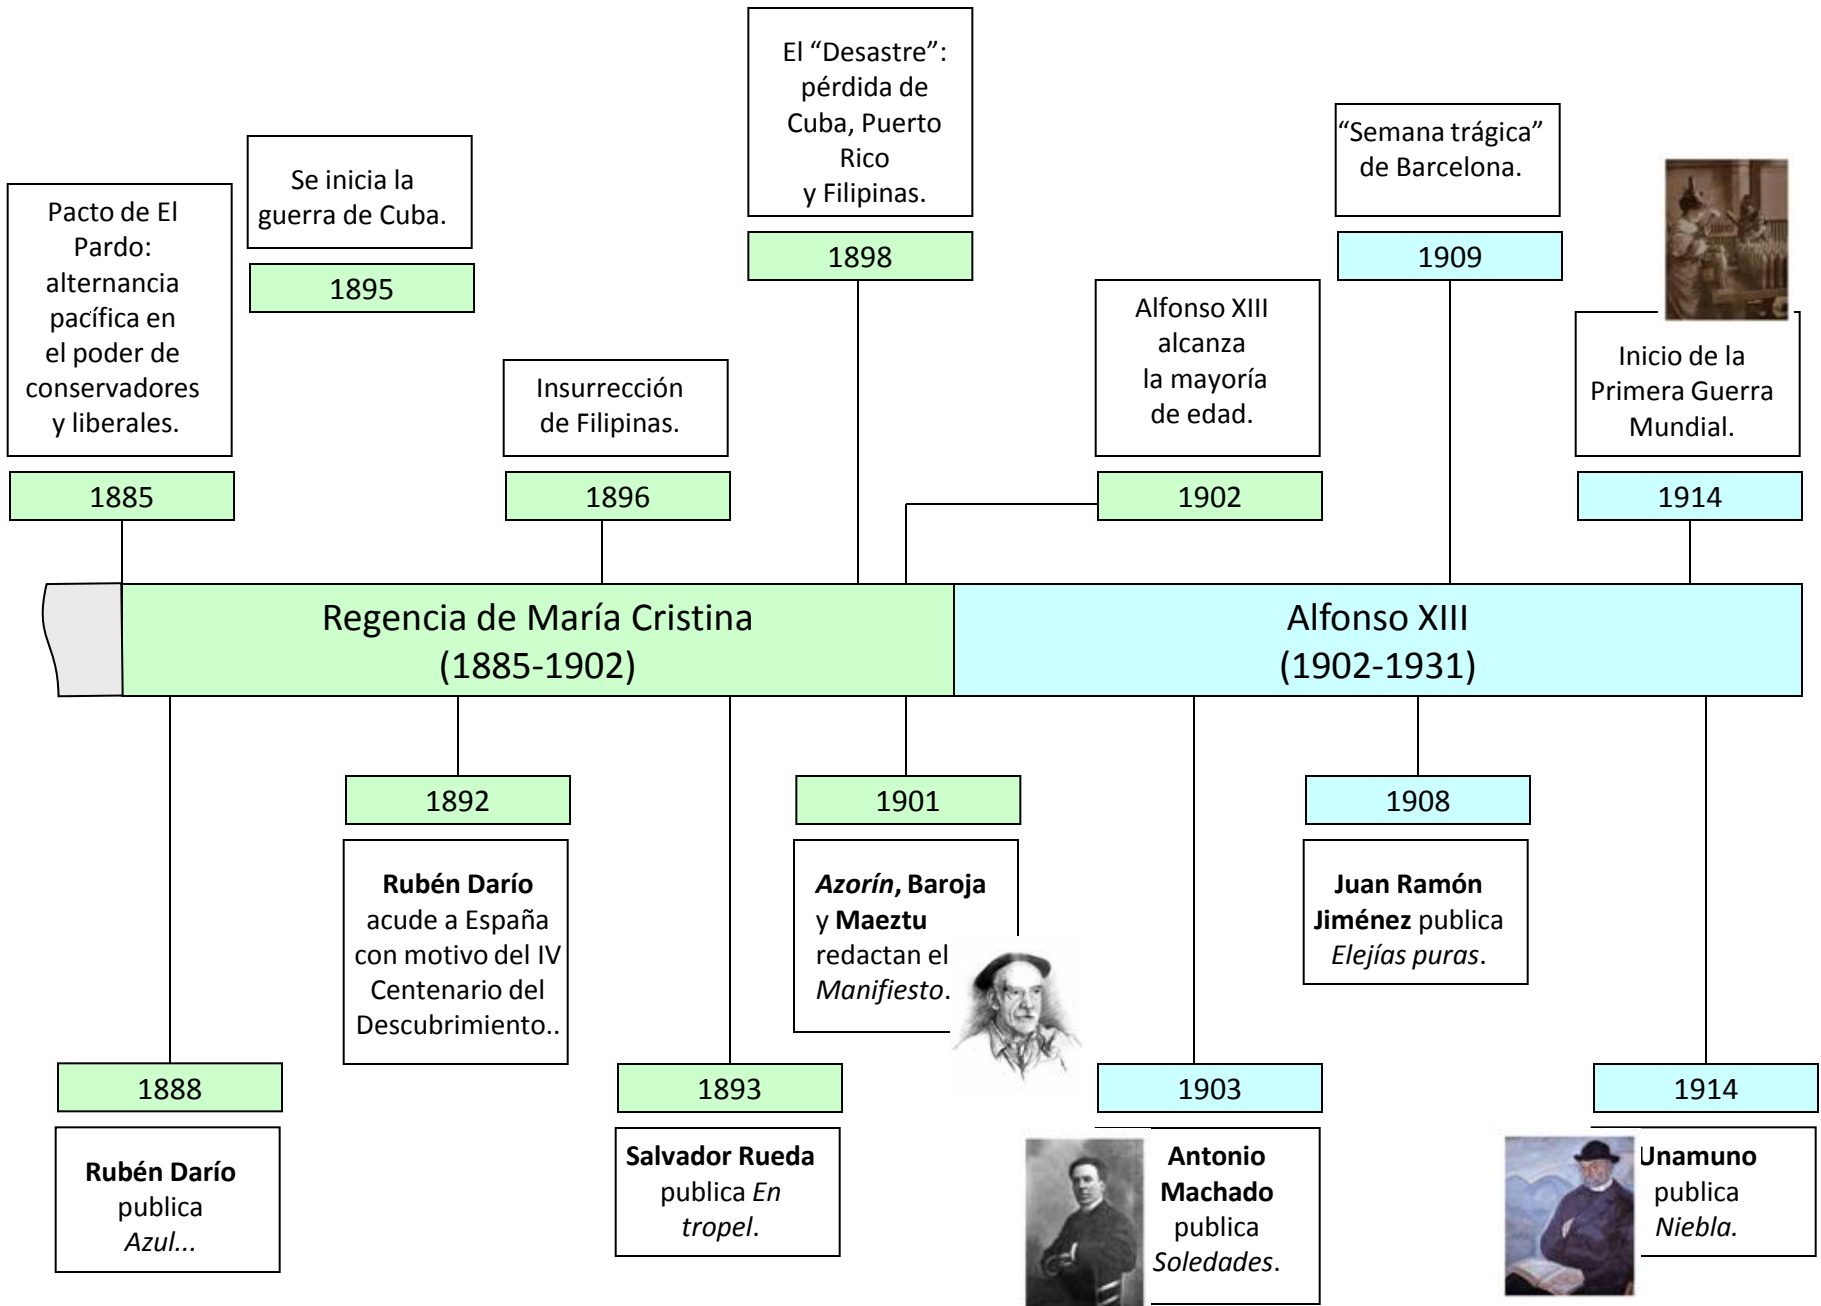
El “Desastre”: pérdida de Cuba, Puerto Rico y Filipinas.

1898

Se inicia la guerra de Cuba.

1895

Pacto de El Pardo: alternancia pacífica en el poder de conservadores y liberales.

1885

Insurrección de Filipinas.

1896

Alfonso XIII alcanza la mayoría de edad.

1902

“Semana trágica” de Barcelona.

1909

Inicio de la Primera Guerra Mundial.

1914

Regencia de María Cristina (1885-1902)

Alfonso XIII (1902-1931)

1888

**Rubén Darío** publica *Azul...*

1892

**Rubén Darío** acude a España con motivo del IV Centenario del Descubrimiento..

1893

**Salvador Rueda** publica *En tropel*.

1901

***Azorín*, Baroja** y **Maeztu** redactan el *Manifiesto*.

1903

**Antonio Machado** publica *Soledades*.

1908

**Juan Ramón Jiménez** publica *Elejías puras*.

1914

**Unamuno** publica *Niebla.*